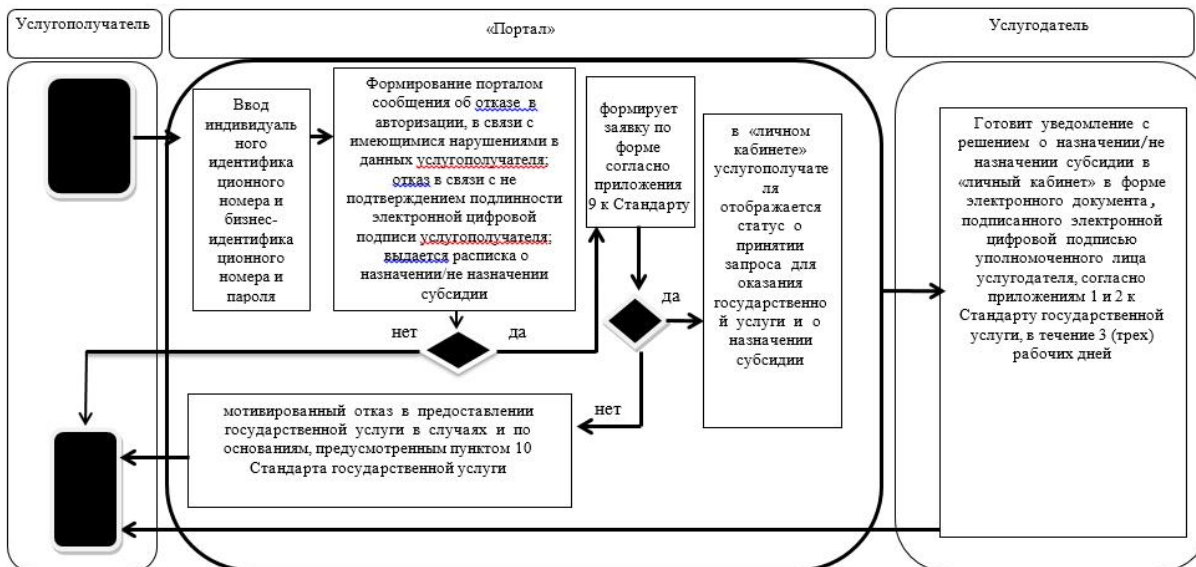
Услугополучатель

«Портал»

Услугодатель

Ввод индивидуального идентификационного номера и бизнес-идентификационного номера и пароля

Формирование порталом сообщения об отказе в авторизации, в связи с имеющимися нарушениями в данных услугополучателя; отказ в связи с не подтверждением подлинности электронной цифровой подписи услугополучателя; выдается расписка о назначении/не назначении субсидии

формирует заявку по форме согласно приложения 9 к Стандарту

в «личном кабинете» услугополучателя отображается статус о принятии запроса для оказания государственной услуги и о назначении субсидии

Готовит уведомление с решением о назначении/не назначении субсидии в «личный кабинет» в форме электронного документа, подписанного электронной цифровой подписью уполномоченного лица услугодателя, согласно приложениям 1 и 2 к Стандарту государственной услуги, в течение 3 (трех) рабочих дней

нет

да

да

нет

мотивированный отказ в предоставлении государственной услуги в случаях и по основаниям, предусмотренным пунктом 10 Стандарта государственной услуги